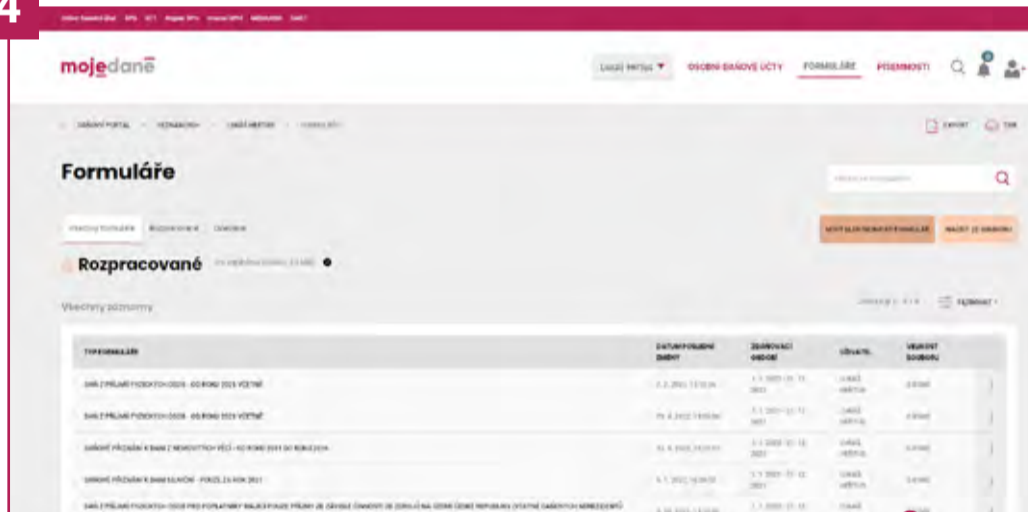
4

mojedaně

OSOBNÍ DAŇOVÉ ÚČTY FORMULÁŘE PÍSEMNOSTI

DAŇOVÝ PORTÁL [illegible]

EXPORT TISK

Formuláře

Rozpracované

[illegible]

Všechny záznamy

| TYP FORMULÁŘE | DATUM POSLEDNÍ ZMĚNY | ZDAŇOVACÍ OBDOBÍ | UŽIVATEL | VELIKOST SOUBORU |
|---|---|---|---|---|
| DAŇ Z PŘÍJMŮ FYZICKÝCH OSOB - OD ROKU 2021 VČETNĚ | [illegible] | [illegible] | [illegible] | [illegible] |
| DAŇ Z PŘÍJMŮ FYZICKÝCH OSOB - OD ROKU 2021 VČETNĚ | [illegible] | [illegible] | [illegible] | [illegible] |
| DAŇOVÉ PŘIZNÁNÍ K DANI Z NEMOVITÝCH VĚCÍ - OD ROKU 2011 DO ROKU 2024 | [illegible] | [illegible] | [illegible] | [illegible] |
| DAŇOVÉ PŘIZNÁNÍ K DANI SILNIČNÍ - POUZE ZA ROK 2021 | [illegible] | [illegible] | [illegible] | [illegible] |
| DAŇ Z PŘÍJMŮ FYZICKÝCH OSOB PRO POPLATNÍKY MAJÍCÍ POUZE PŘÍJMY ZE ZÁVISLÉ ČINNOSTI ZE ZDROJŮ NA ÚZEMÍ ČESKÉ REPUBLIKY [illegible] | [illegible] | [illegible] | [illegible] | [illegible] |